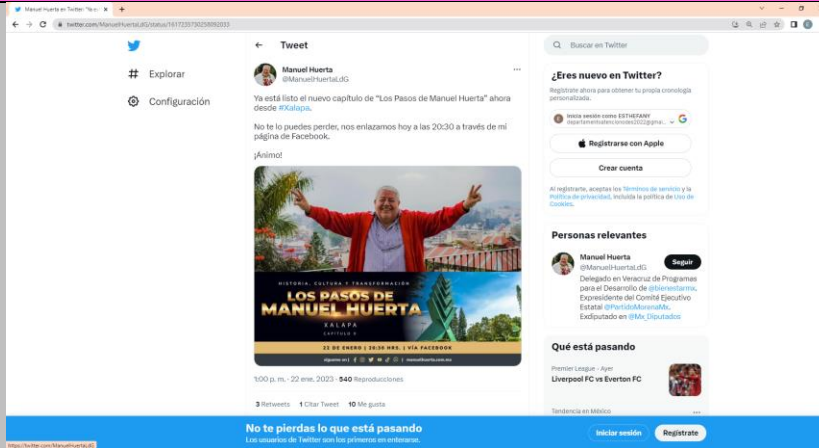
Manuel Huerta en Twitter: "Ya e... ×  +

twitter.com/ManuelHuertaLdG/status/1617235750258092033

Explorar

Configuración

Tweet

Manuel Huerta
@ManuelHuertaLdG

Ya está listo el nuevo capítulo de "Los Pasos de Manuel Huerta" ahora desde #Xalapa.

No te lo puedes perder, nos enlazamos hoy a las 20:30 a través de mi página de Facebook.

¡Ánimo!

HISTORIA, CULTURA Y TRANSFORMACIÓN
LOS PASOS DE MANUEL HUERTA
XALAPA
CAPÍTULO 4
22 DE ENERO | 20:30 HRS. | VÍA FACEBOOK
Síguenos en | manuelhuerta.com.mx

1:00 p. m. · 22 ene. 2023 · 540 Reproducciones

3 Retweets   1 Citar Tweet   10 Me gusta

Buscar en Twitter

¿Eres nuevo en Twitter?

Regístrate ahora para obtener tu propia cronología personalizada.

Iniciar sesión como ESTHEFANY
departamentaleleccionesdel2022@gmai...

Registrarse con Apple

Crear cuenta

Al registrarte, aceptas los Términos de servicio y la Política de privacidad, incluida la política de Uso de Cookies.

Personas relevantes

Manuel Huerta
@ManuelHuertaLdG
Seguir
Delegado en Veracruz de Programas para el Desarrollo de @bienestarmx. Expresidente del Comité Ejecutivo Estatal @PartidoMorenaMx. Exdiputado en @Mx_Diputados

Qué está pasando

Premier League · Ayer
Liverpool FC vs Everton FC

Tendencia en México

No te pierdas lo que está pasando
Los usuarios de Twitter son los primeros en enterarse.

Iniciar sesión   Regístrate

https://twitter.com/ManuelHuertaLdG